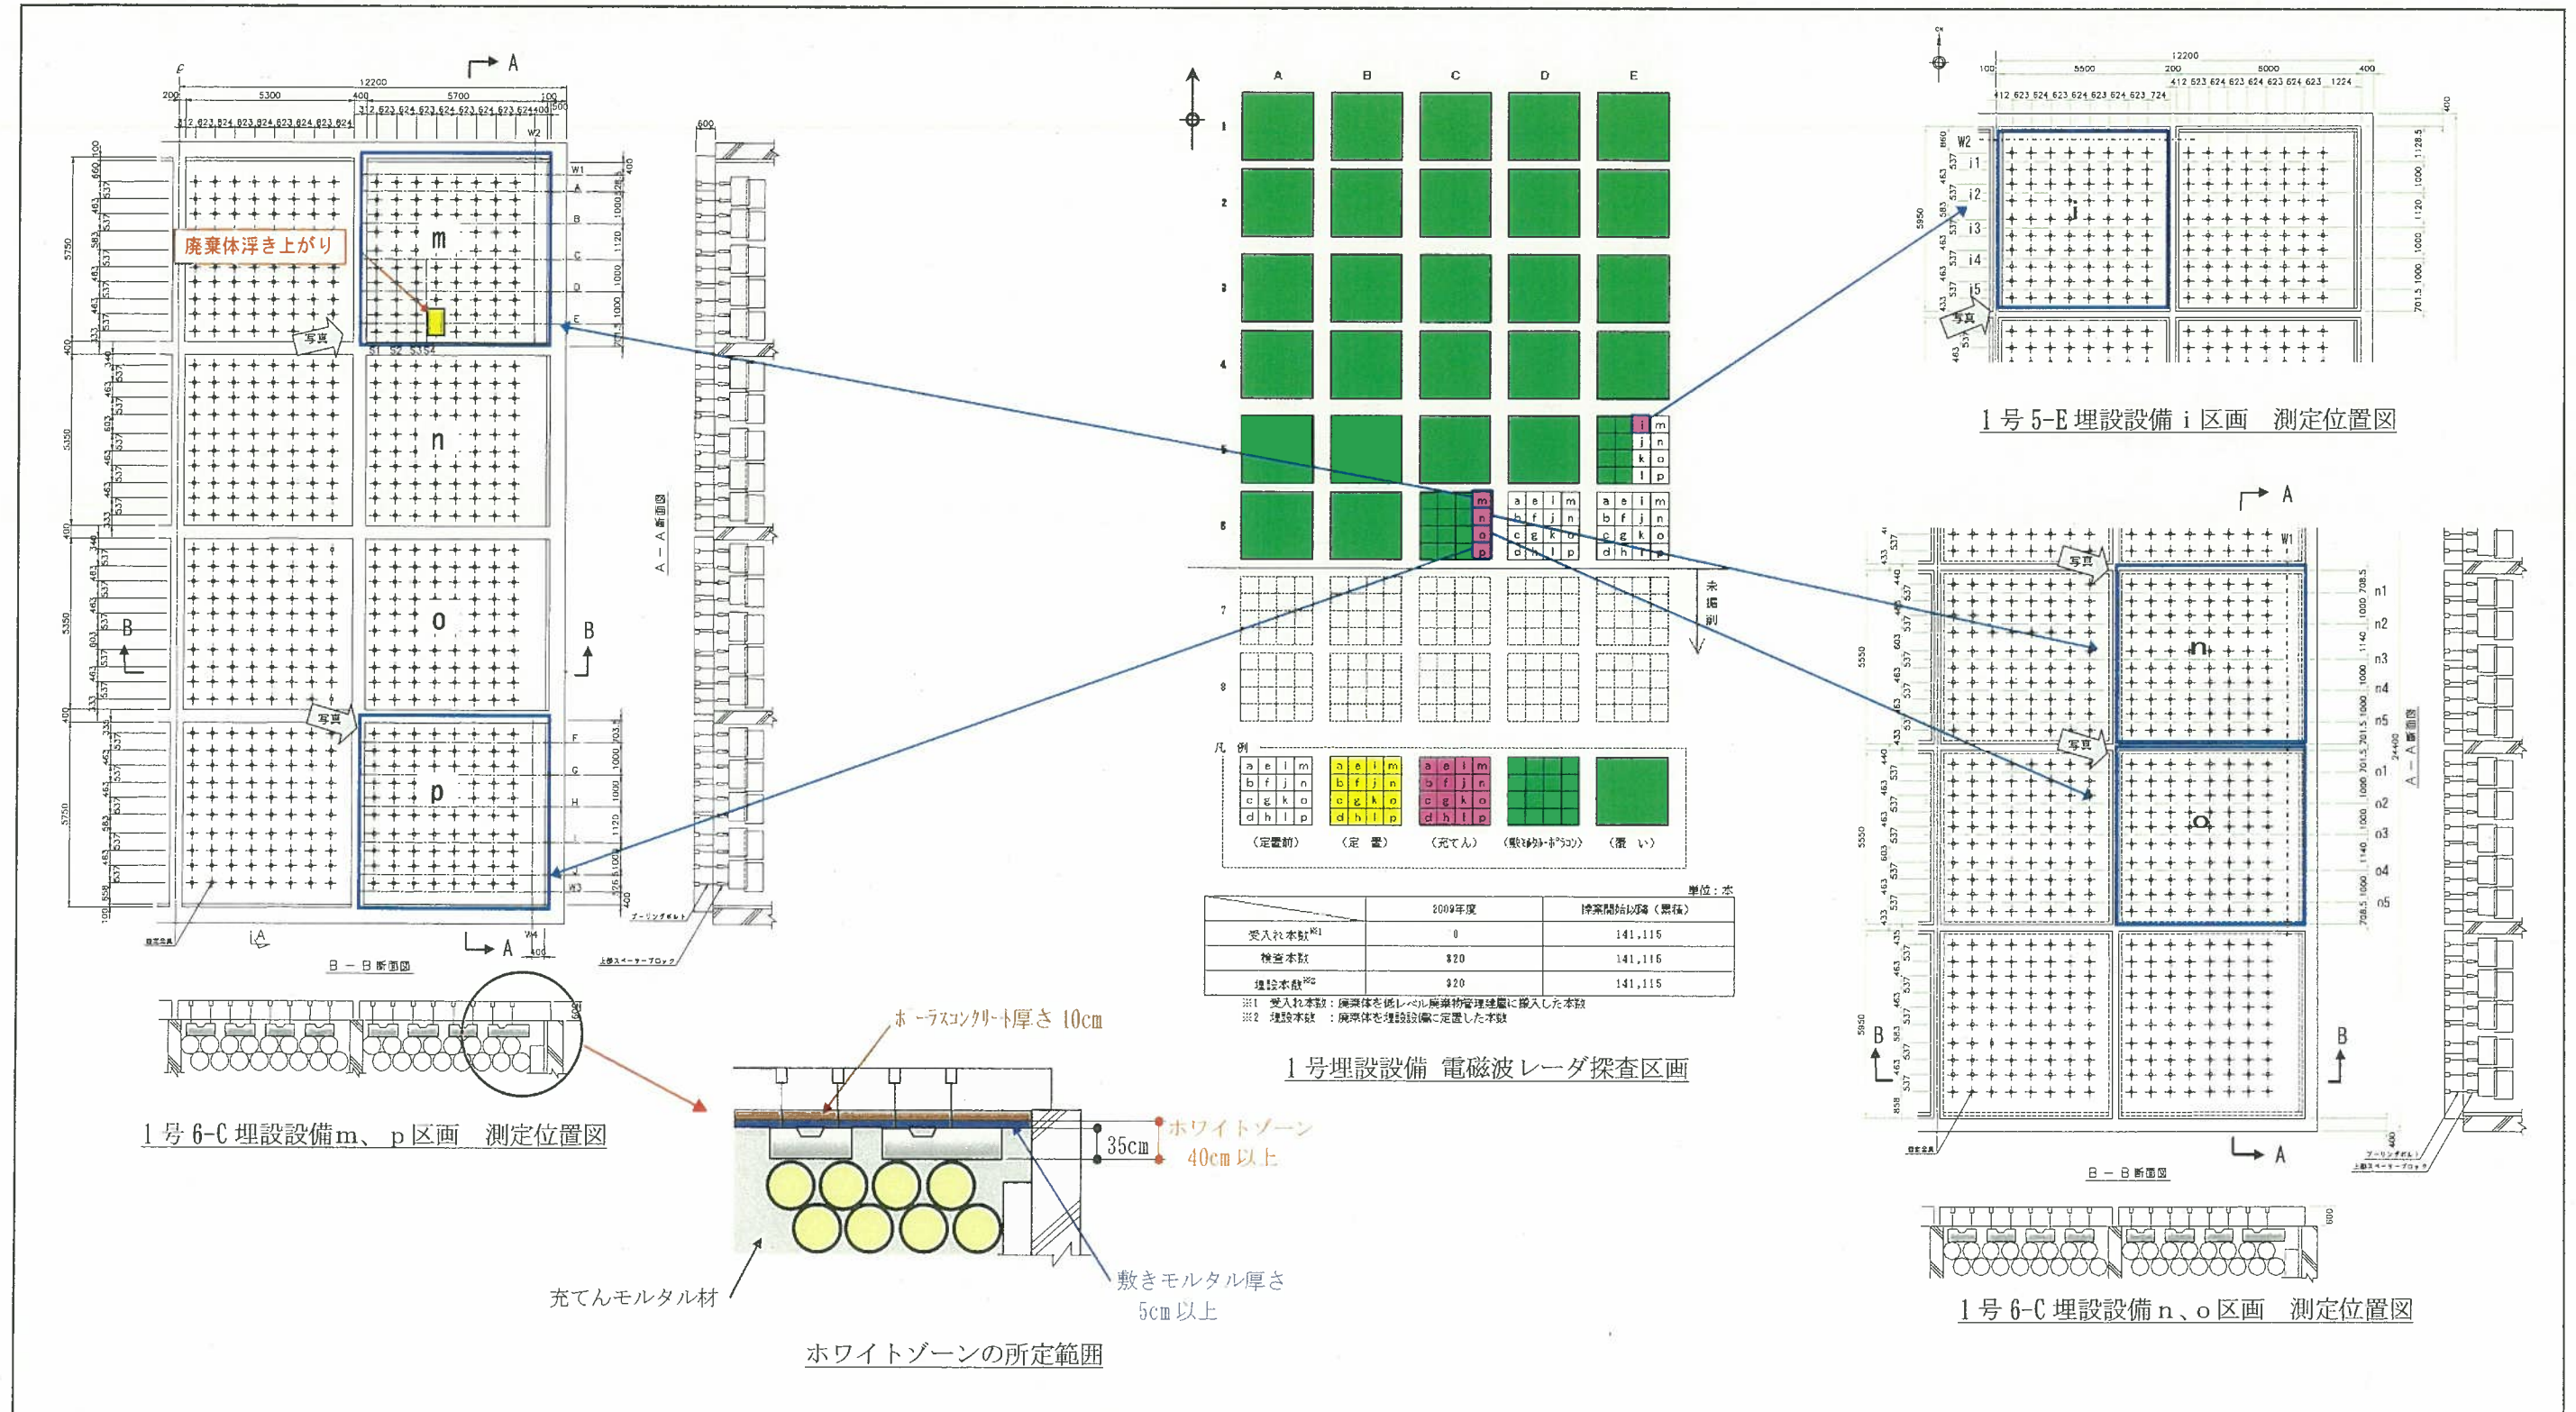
A
12200
200 5300 400 5700 100
W2
W1
m
廃棄体浮き上がり
写真
S1 S2 S3 S4
n
o
B
B
写真
p
W3
A
A－A断面図
B－B断面図
1号 6-C 埋設設備m、p区画　測定位置図

A B C D E
1
2
3
4
5
6
7
8
未掘削
凡例
（定置前）（定置）（充てん）（敷きモルタル・ポーラスコン）（覆い）
単位：本

| | 2009年度 | 操業開始以降（累積） |
|---|---|---|
| 受入れ本数※1 | 0 | 141,115 |
| 検査本数 | 320 | 141,115 |
| 埋設本数※2 | 320 | 141,115 |

※1 受入れ本数：廃棄体を低レベル廃棄物管理建屋に搬入した本数
※2 埋設本数：廃棄体を埋設設備に定置した本数
1号埋設設備 電磁波レーダ探査区画

ポーラスコンクリート厚さ 10cm
35cm
ホワイトゾーン 40cm以上
充てんモルタル材
敷きモルタル厚さ 5cm以上
ホワイトゾーンの所定範囲

12200
W2
i1
i2
i3
i4
i5
i
写真
1号 5-E 埋設設備 i 区画　測定位置図

A
W1
写真
n1 n2 n3 n4 n5
n
写真
o1 o2 o3 o4 o5
o
A－A断面図
B
B
A
B－B断面図
1号 6-C 埋設設備 n、o 区画　測定位置図